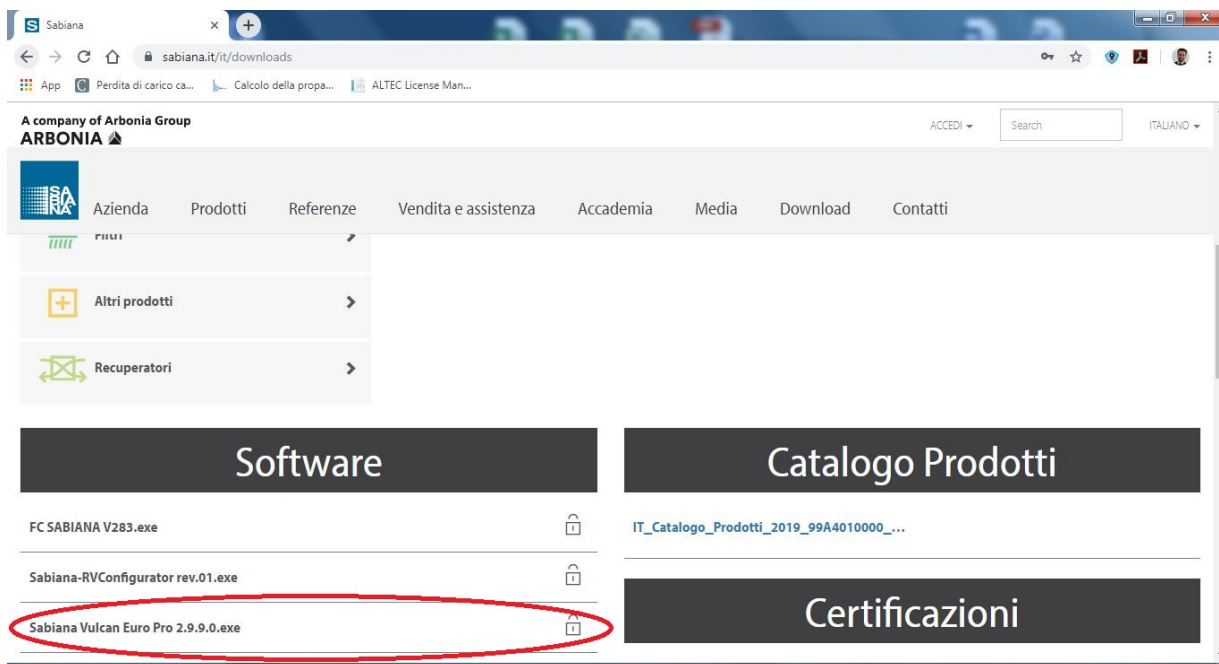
Sabiana

sabiana.it/it/downloads

App Perdita di carico ca... Calcolo della propa... ALTEC License Man...

A company of Arbonia Group
ARBONIA

ACCEDI Search ITALIANO

SA BI NA

Azienda Prodotti Referenze Vendita e assistenza Accademia Media Download Contatti

Filtri

Altri prodotti

Recuperatori

Software

FC SABIANA V283.exe

Sabiana-RVConfigurator rev.01.exe

Sabiana Vulcan Euro Pro 2.9.9.0.exe

Catalogo Prodotti

IT_Catalogo_Prodotti_2019_99A4010000_...

Certificazioni